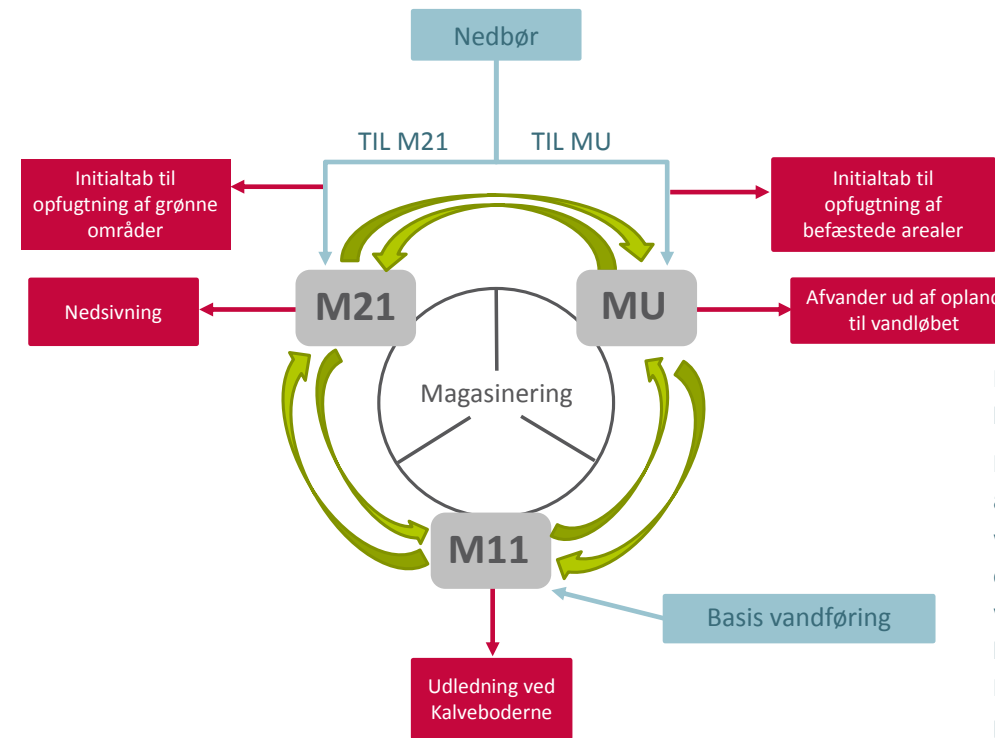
Nedbør

TIL M21

TIL MU

Initialtab til opfugtning af grønne områder

Initialtab til opfugtning af befæstede arealer

Nedsivning

M21

MU

Afvander ud af opland til vandløbet

Magasinering

M11

Basis vandføring

Udledning ved Kalveboderne